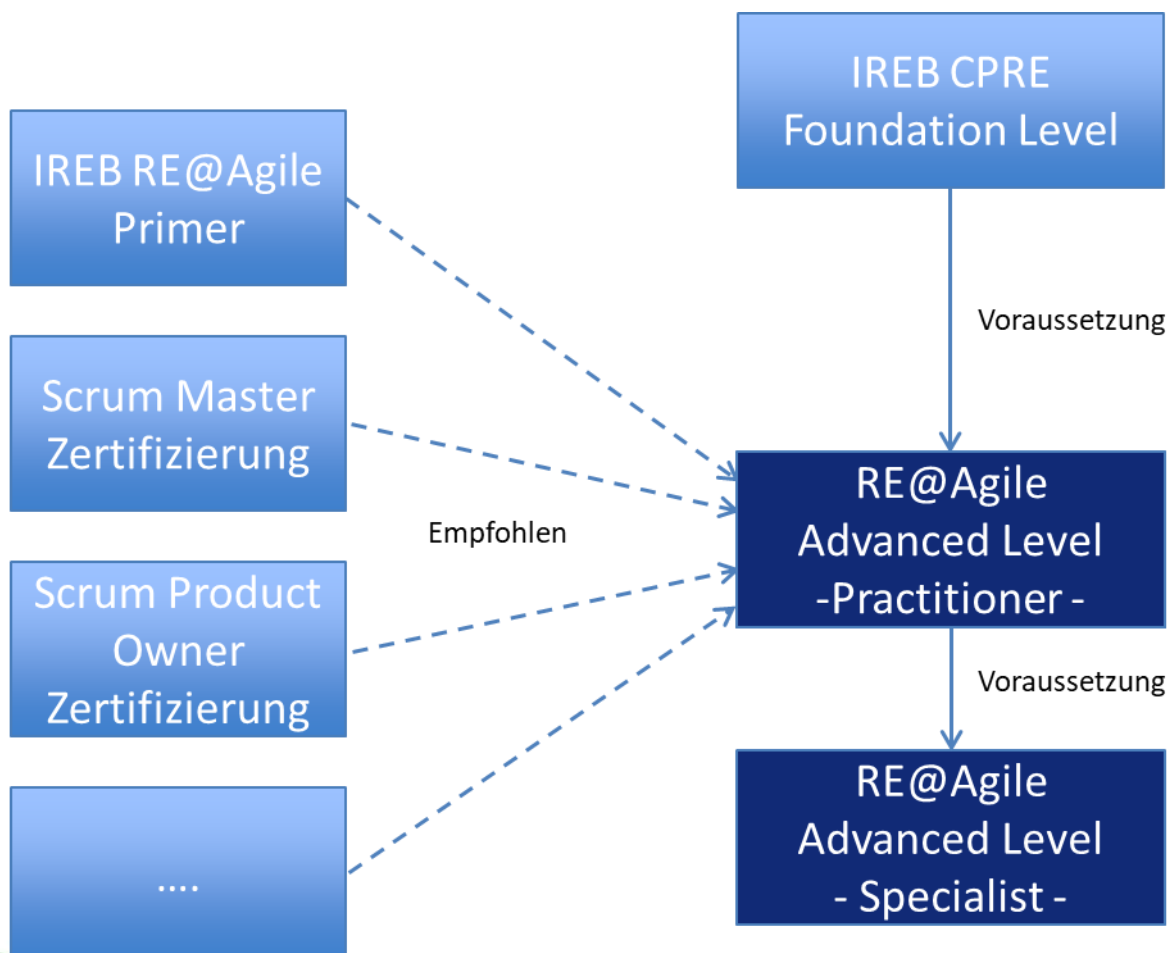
IREB CPRE Foundation Level

IREB RE@Agile Primer

Voraussetzung

Scrum Master Zertifizierung

RE@Agile Advanced Level -Practitioner -

Empfohlen

Scrum Product Owner Zertifizierung

Voraussetzung

....

RE@Agile Advanced Level - Specialist -